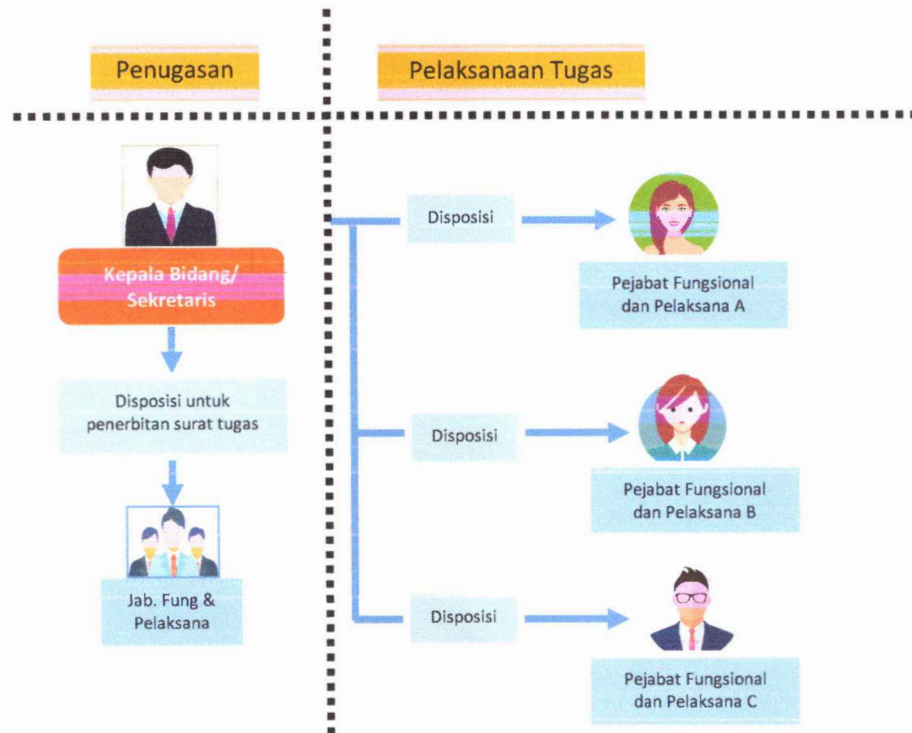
Penugasan

Pelaksanaan Tugas

Kepala Bidang/ Sekretaris

Disposisi untuk penerbitan surat tugas

Jab. Fung & Pelaksana

Disposisi

Pejabat Fungsional dan Pelaksana A

Disposisi

Pejabat Fungsional dan Pelaksana B

Disposisi

Pejabat Fungsional dan Pelaksana C